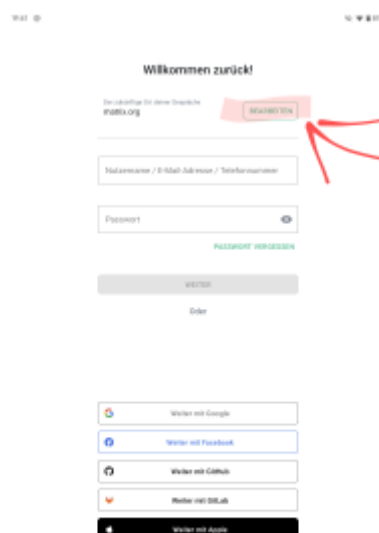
19:41

Willkommen zurück!

Der zuständige für deine Gespräche
matrix.org

BEARBEITEN

Nutzername / E-Mail-Adresse / Telefonnummer

Passwort

PASSWORT VERGESSEN

WEITER

Oder

Weiter mit Google

Weiter mit Facebook

Weiter mit GitHub

Weiter mit GitLab

Weiter mit Apple